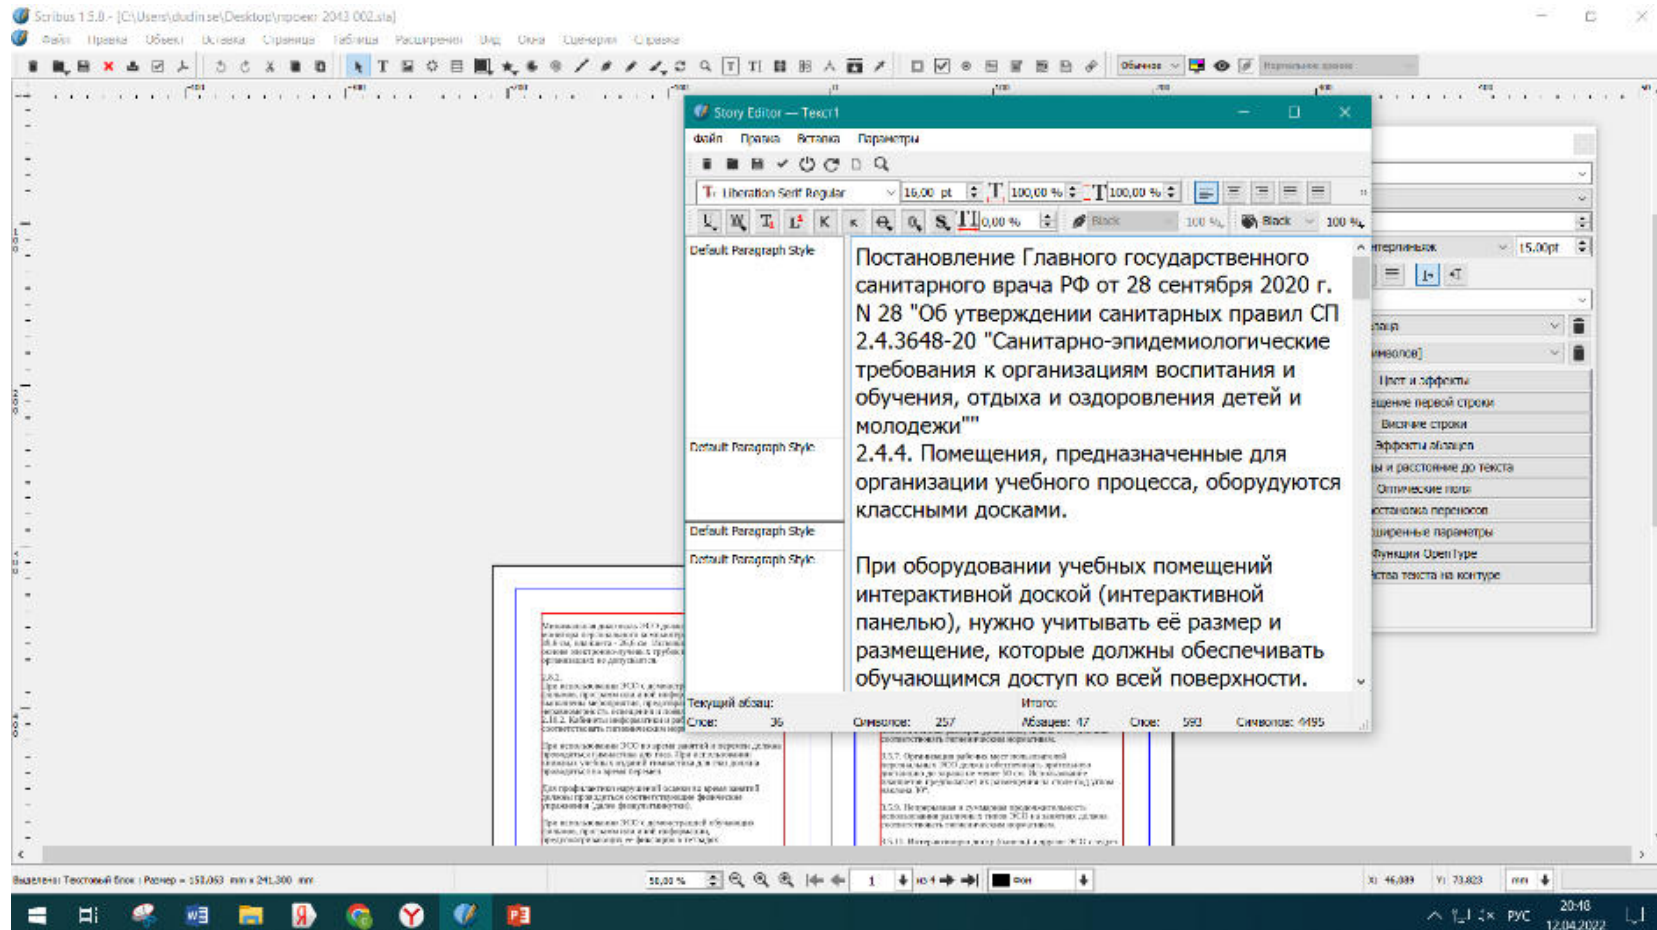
Scribus 1.5.0 - [C:\Users\dudin.se\Desktop\проект 2043 002.sla]

Файл Правка Объект Вставка Страница Таблица Расширения Вид Окна Сценарии Справка

Story Editor — Текст1

Файл Правка Вставка Параметры

Liberation Serif Regular 16,00 pt 100,00 % 100,00 %

0,00 % Black 100 % Black 100 %

Default Paragraph Style

Постановление Главного государственного санитарного врача РФ от 28 сентября 2020 г. N 28 "Об утверждении санитарных правил СП 2.4.3648-20 "Санитарно-эпидемиологические требования к организациям воспитания и обучения, отдыха и оздоровления детей и молодежи""

Default Paragraph Style

2.4.4. Помещения, предназначенные для организации учебного процесса, оборудуются классными досками.

Default Paragraph Style

Default Paragraph Style

При оборудовании учебных помещений интерактивной доской (интерактивной панелью), нужно учитывать её размер и размещение, которые должны обеспечивать обучающимся доступ ко всей поверхности.

Текущий абзац: Итого:
Слов: 36 Символов: 257 Абзацев: 47 Слов: 593 Символов: 4495

интерлиньяж 15,00pt

Цвет и эффекты
щение первой строки
Висячие строки
Эффекты абзацев
ы и расстояние до текста
Оптические поля
становка переносов
ширенные параметры
Функции OpenType
иства текста на контуре

Выделено: Текстовый блок : Размер = 151,063 mm x 241,300 mm

50,00 % 1 из 4 Фон

X: 46,889 Y: 73,823 mm

РУС 20:48 12.04.2022